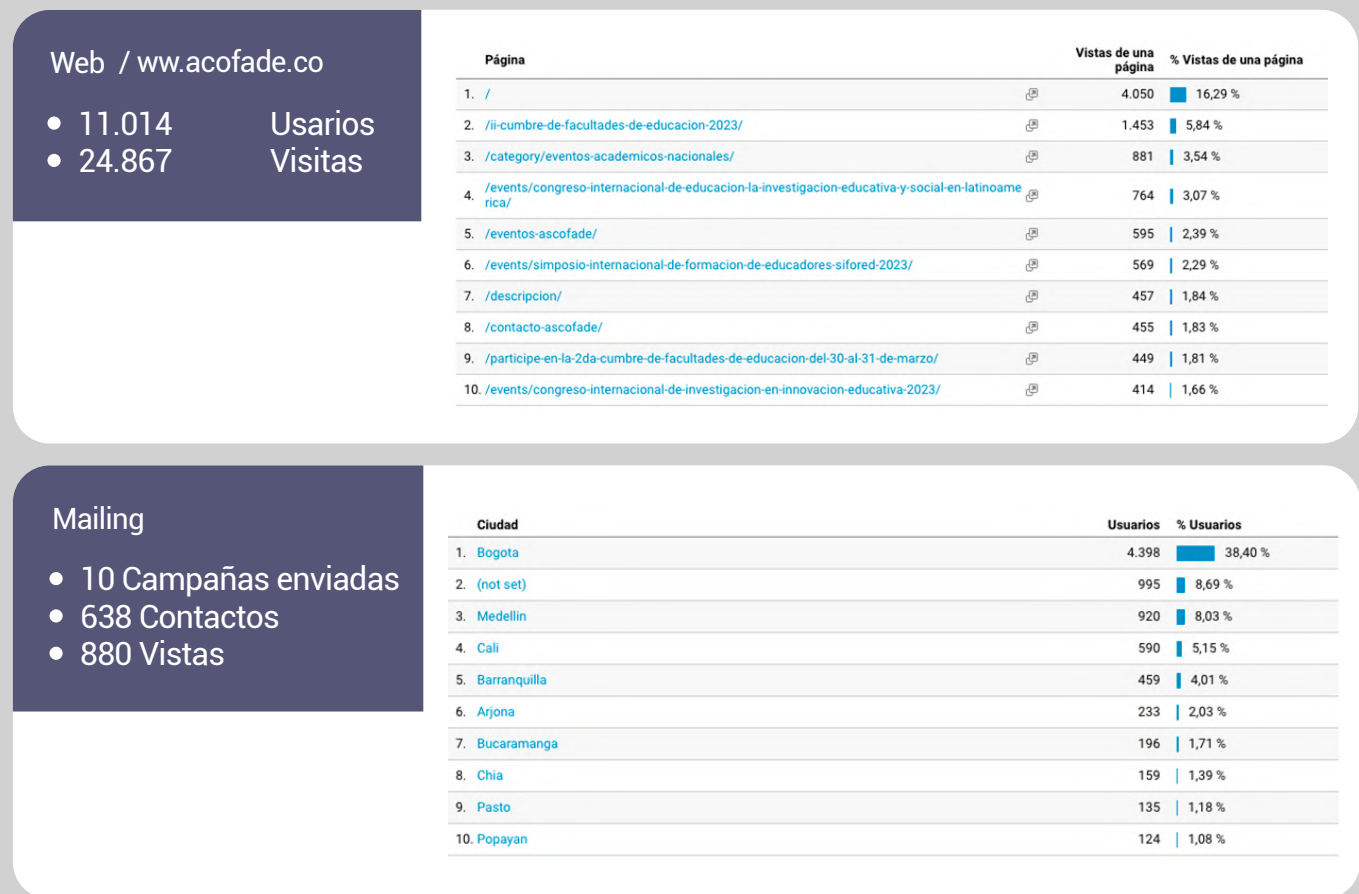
Web / www.acofade.co

- 11.014 Usarios
- 24.867 Visitas

| | Página | Vistas de una página | % Vistas de una página |
|---|---|---|---|
| 1. | / | 4.050 | 16,29 % |
| 2. | /ii-cumbre-de-facultades-de-educacion-2023/ | 1.453 | 5,84 % |
| 3. | /category/eventos-academicos-nacionales/ | 881 | 3,54 % |
| 4. | /events/congreso-internacional-de-educacion-la-investigacion-educativa-y-social-en-latinoamerica/ | 764 | 3,07 % |
| 5. | /eventos-ascofade/ | 595 | 2,39 % |
| 6. | /events/simposio-internacional-de-formacion-de-educadores-sifored-2023/ | 569 | 2,29 % |
| 7. | /descripcion/ | 457 | 1,84 % |
| 8. | /contacto-ascofade/ | 455 | 1,83 % |
| 9. | /participe-en-la-2da-cumbre-de-facultades-de-educacion-del-30-al-31-de-marzo/ | 449 | 1,81 % |
| 10. | /events/congreso-internacional-de-investigacion-en-innovacion-educativa-2023/ | 414 | 1,66 % |

Mailing

- 10 Campañas enviadas
- 638 Contactos
- 880 Vistas

| | Ciudad | Usuarios | % Usuarios |
|---|---|---|---|
| 1. | Bogota | 4.398 | 38,40 % |
| 2. | (not set) | 995 | 8,69 % |
| 3. | Medellin | 920 | 8,03 % |
| 4. | Cali | 590 | 5,15 % |
| 5. | Barranquilla | 459 | 4,01 % |
| 6. | Arjona | 233 | 2,03 % |
| 7. | Bucaramanga | 196 | 1,71 % |
| 8. | Chia | 159 | 1,39 % |
| 9. | Pasto | 135 | 1,18 % |
| 10. | Popayan | 124 | 1,08 % |